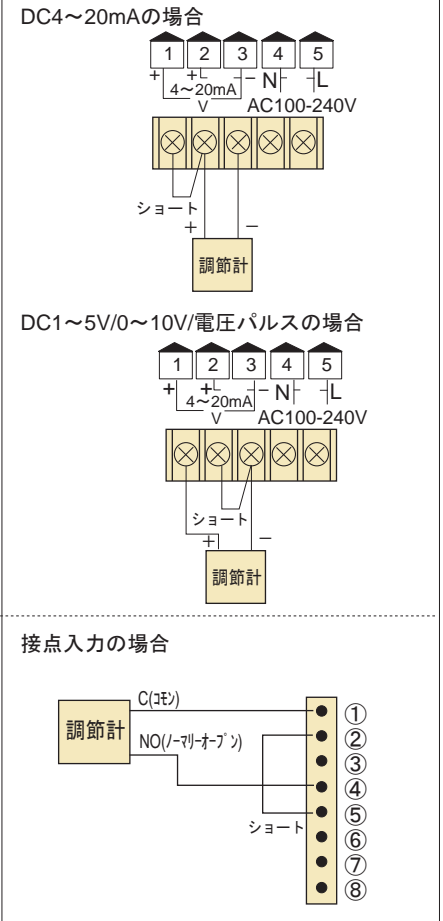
DC4～20mAの場合

1 2 3 4 5
+ + 4～20mA V − N L
AC100-240V

ショート
+ −
調節計

DC1～5V/0～10V/電圧パルスの場合

1 2 3 4 5
+ + 4～20mA V − N L
AC100-240V

ショート
+ −
調節計

接点入力の場合

調節計
C(ｺﾓﾝ)
NO(ﾉｰﾏﾘｰｵｰﾌﾟﾝ)
ショート
①
②
③
④
⑤
⑥
⑦
⑧